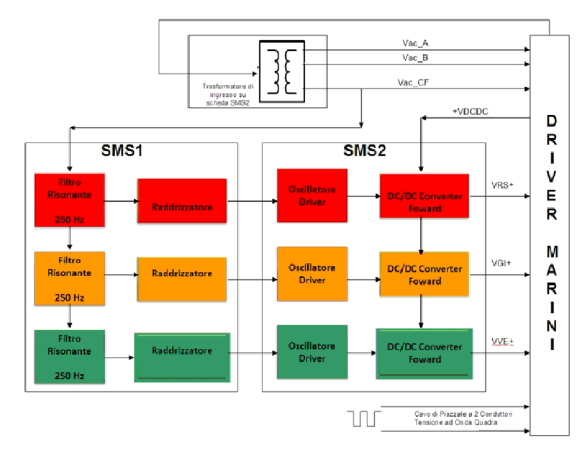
Trasformatore di ingresso su scheda SMS2

Vac_A

Vac_B

Vac_CF

+VDCDC

SMS1

SMS2

Filtro Risonante 250 Hz

Raddrizzatore

Oscillatore Driver

DC/DC Converter Foward

VRS+

Filtro Risonante 250 Hz

Raddrizzatore

Oscillatore Driver

DC/DC Converter Foward

VGI+

Filtro Risonante 250 Hz

Raddrizzatore

Oscillatore Driver

DC/DC Converter Foward

VVE+

D R I V E R M A R I N I

Cavo di Piazzale a 2 Conduttori Tensione ad Onda Quadra